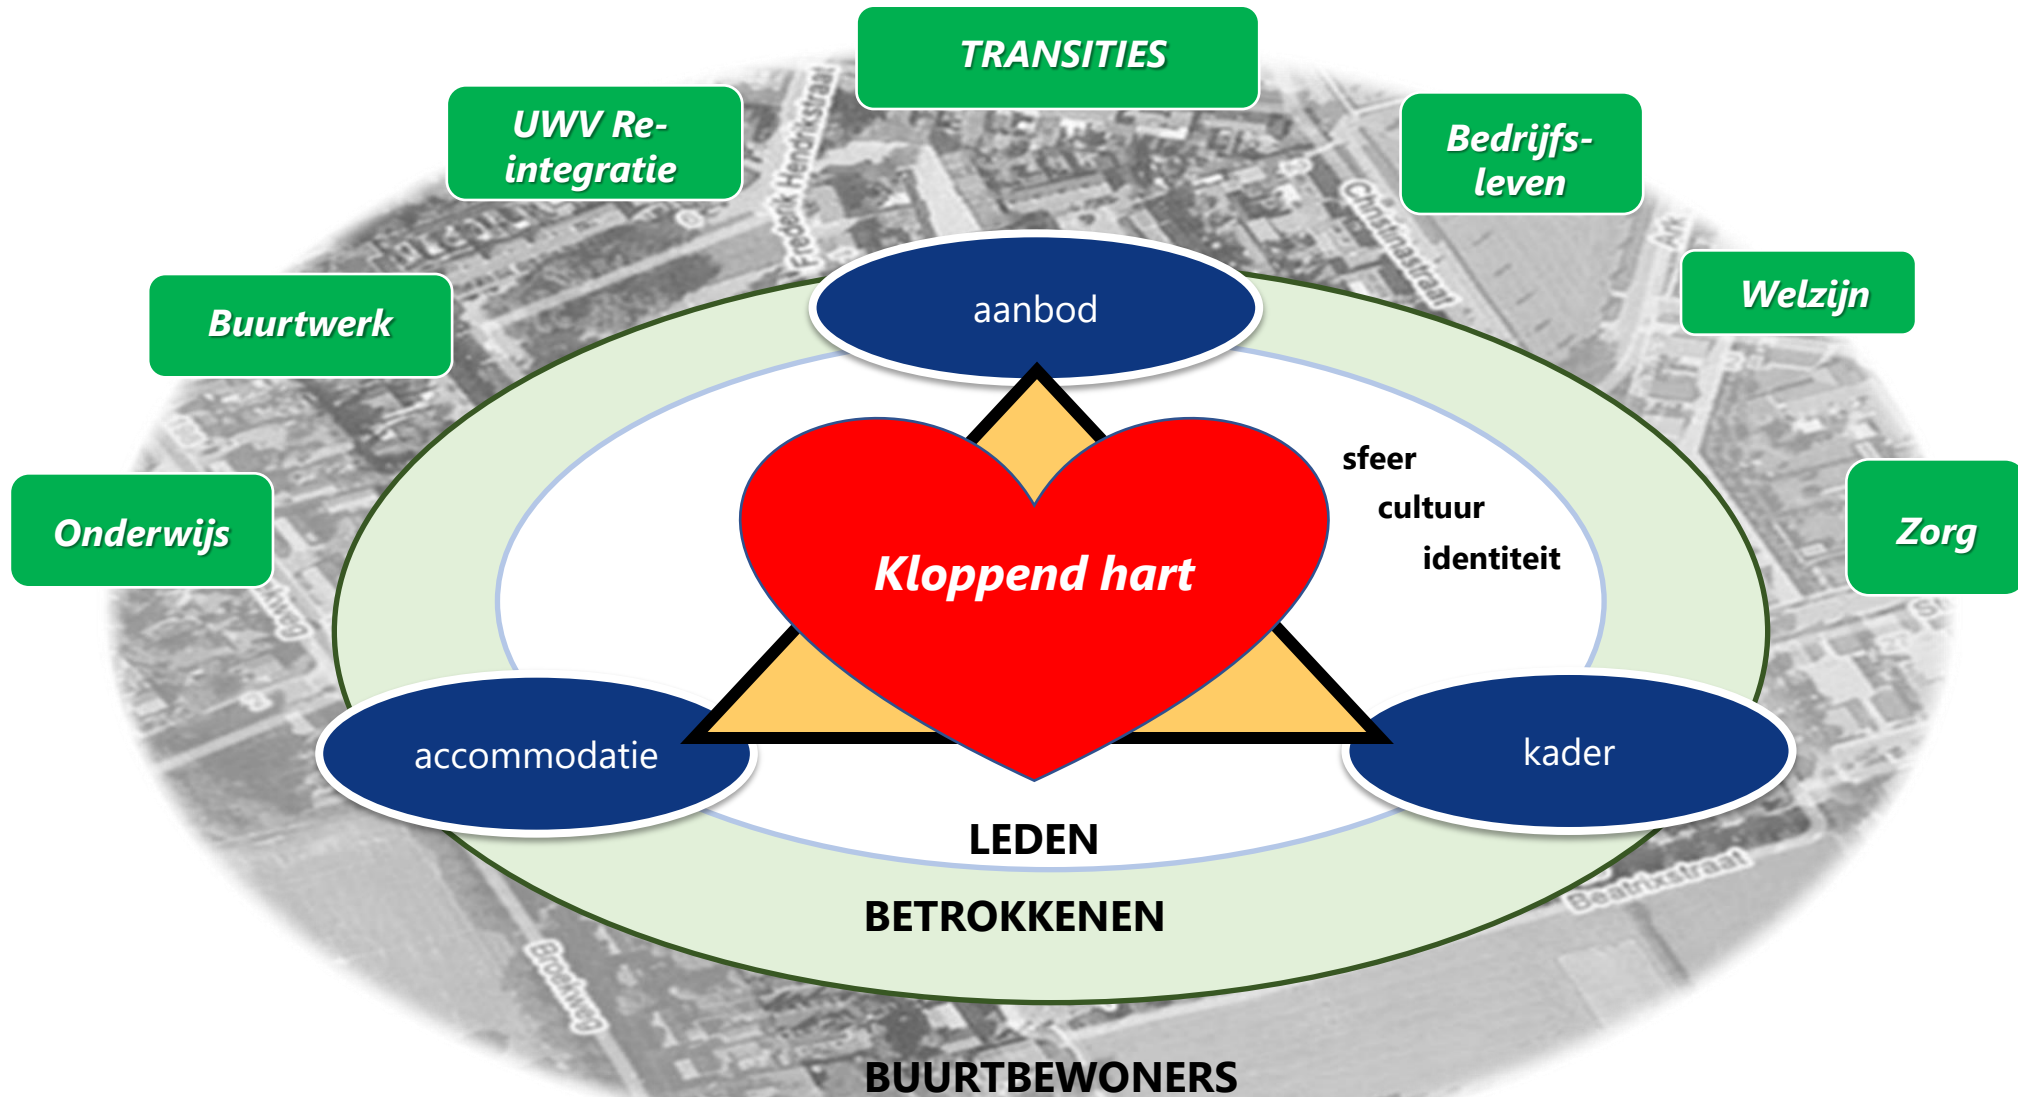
TRANSITIES

UWV Re-integratie

Bedrijfs-leven

Buurtwerk

Welzijn

Onderwijs

Zorg

Frederik Hendrikstraat

Christinastraat

Ark

aanbod

sfeer

cultuur

identiteit

Kloppend hart

accommodatie

kader

LEDEN

BETROKKENEN

Beatrixstraat

Broekweg

BUURTBEWONERS